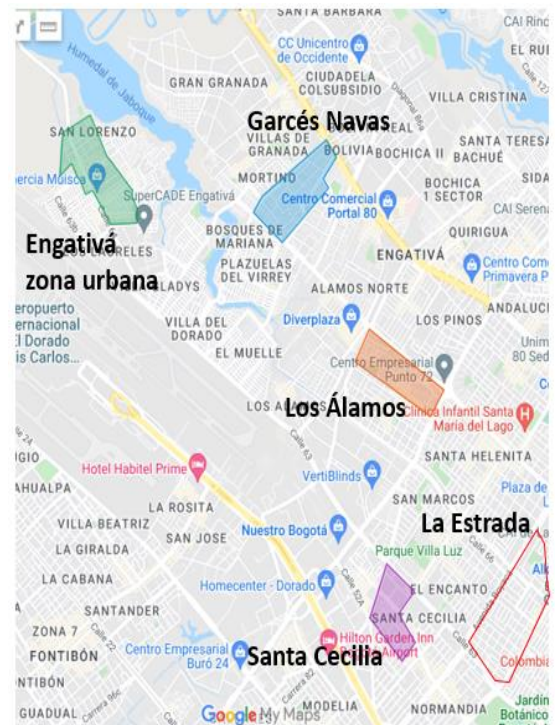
SANTA BARBARA
CAI Rionegro
CC Unicentro de Occidente
EL RUBÍ
GRAN GRANADA
CIUDADELA COLSUBSIDIO
VILLA CRISTINA
Humedal de Jaboque
SAN LORENZO
Garcés Navas
VILLAS DE GRANADA
BOLIVIA
BOCHICA II
SANTA TERESA
BACHUÉ
MORTIÑO
Centro Comercial Portal 80
BOCHICA 1 SECTOR
SIDA
Comercial Muisca
SuperCADE Engativá
CAI Serena
QUIRIGUA
Engativá zona urbana
BOSQUES DE MARIANA
LOS LAURELES
ENGATIVÁ
Centro Comercial Primavera Pl
PLAZUELAS DEL VIRREY
GLADYS
ALAMOS NORTE
ANDALUCIA
Aeropuerto Internacional El Dorado Luis Carlos...
Diverplaza
LOS PINOS
VILLA DEL DORADO
Unim 80 Sed
EL MUELLE
Centro Empresarial Punto 72
LOS ALAMOS
Los Álamos
Clínica Infantil Santa María del Lago
GIO
SANTA HELENITA
Hotel Habitel Prime
VertiBlinds
HUALPA
SAN MARCOS
Plaza de
LA ROSITA
VILLA BEATRIZ
La Estrada
SAN JOSE
Nuestro Bogotá
LA GIRALDA
Parque Villa Luz
LA CABANA
Homecenter - Dorado
EL ENCANTO
SANTANDER
SANTA CECILIA
ZONA 7
Hilton Garden Inn Bogotá Airport
FONTIBÓN
Centro Empresarial Burό 24
Santa Cecilia
Colombia
NTIBÓN
GUADUAL
Google My Maps
MODELIA
NORMANDIA
Jardín Botánico